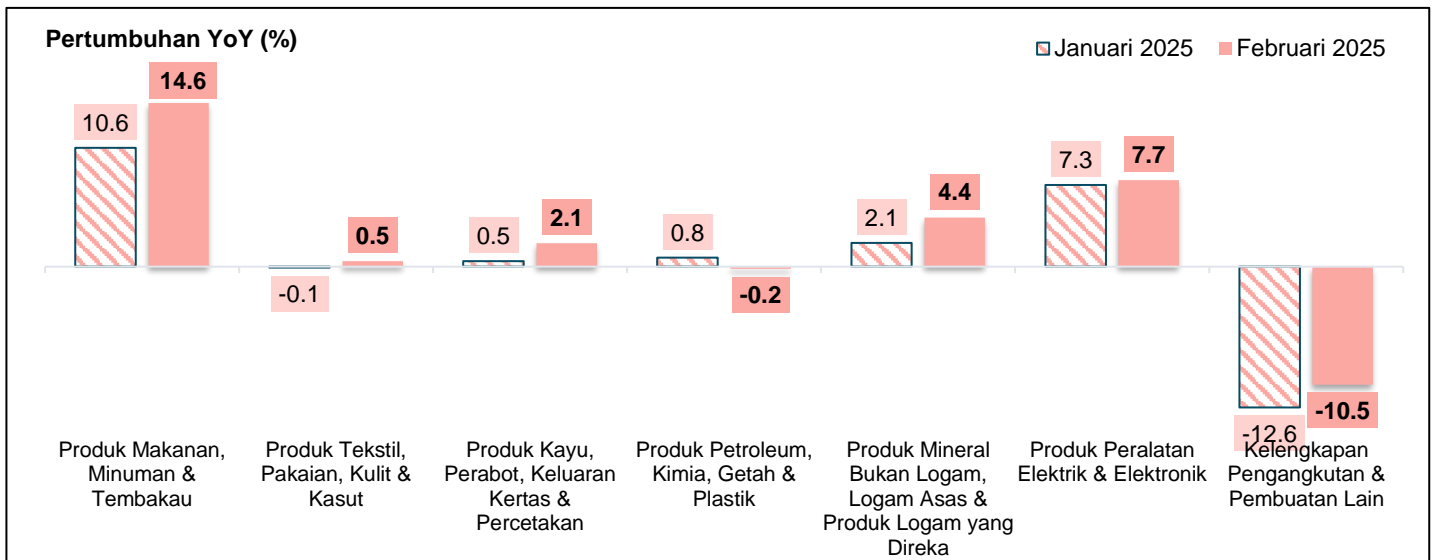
Pertumbuhan YoY (%)

Januari 2025 Februari 2025

| | Januari 2025 | Februari 2025 |
|---|---|---|
| Produk Makanan, Minuman & Tembakau | 10.6 | 14.6 |
| Produk Tekstil, Pakaian, Kulit & Kasut | -0.1 | 0.5 |
| Produk Kayu, Perabot, Keluaran Kertas & Percetakan | 0.5 | 2.1 |
| Produk Petroleum, Kimia, Getah & Plastik | 0.8 | -0.2 |
| Produk Mineral Bukan Logam, Logam Asas & Produk Logam yang Direka | 2.1 | 4.4 |
| Produk Peralatan Elektrik & Elektronik | 7.3 | 7.7 |
| Kelengkapan Pengangkutan & Pembuatan Lain | -12.6 | -10.5 |